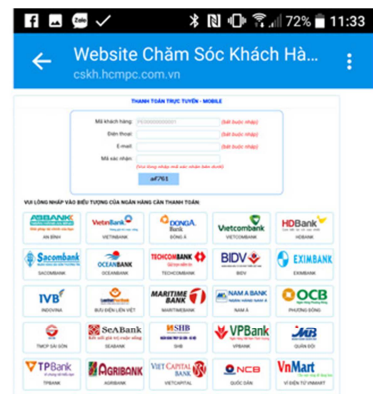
Zalo
72% 11:33

Website Chăm Sóc Khách Hà...
cskh.hcmpc.com.vn

THANH TOÁN TRỰC TUYẾN - MOBILE

Mã khách hàng: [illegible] (bắt buộc nhập)
Điện thoại: (bắt buộc nhập)
E-mail: (bắt buộc nhập)
Mã xác nhận: (bắt buộc nhập)
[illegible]
a#761

VUI LÒNG NHẤP VÀO BIỂU TƯỢNG CỦA NGÂN HÀNG CẦN THANH TOÁN:

| ABBANK | VietinBank | DongA Bank | Vietcombank | HDBank |
|---|---|---|---|---|
| AN BÌNH | VIETINBANK | ĐÔNG Á | VIETCOMBANK | HDBANK |
| Sacombank | OCEANBANK | TECHCOMBANK | BIDV | EXIMBANK |
| SACOMBANK | OCEANBANK | TECHCOMBANK | BIDV | EXIMBANK |
| IVB | LienVietPostBank | MARITIME BANK | NAM A BANK | OCB |
| INDOVINA | BƯU ĐIỆN LIÊN VIỆT | MARITIMEBANK | NAM Á | PHƯƠNG ĐÔNG |
| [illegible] | SeABank | SHB | VPBank | MB |
| TMCP SÀI GÒN | SEABANK | SHB | VPBANK | QUÂN ĐỘI |
| TPBank | AGRIBANK | VIET CAPITAL BANK | NCB | VnMart |
| TPBANK | AGRIBANK | VIETCAPITAL | QUỐC DÂN | VÍ ĐIỆN TỬ VNMART |